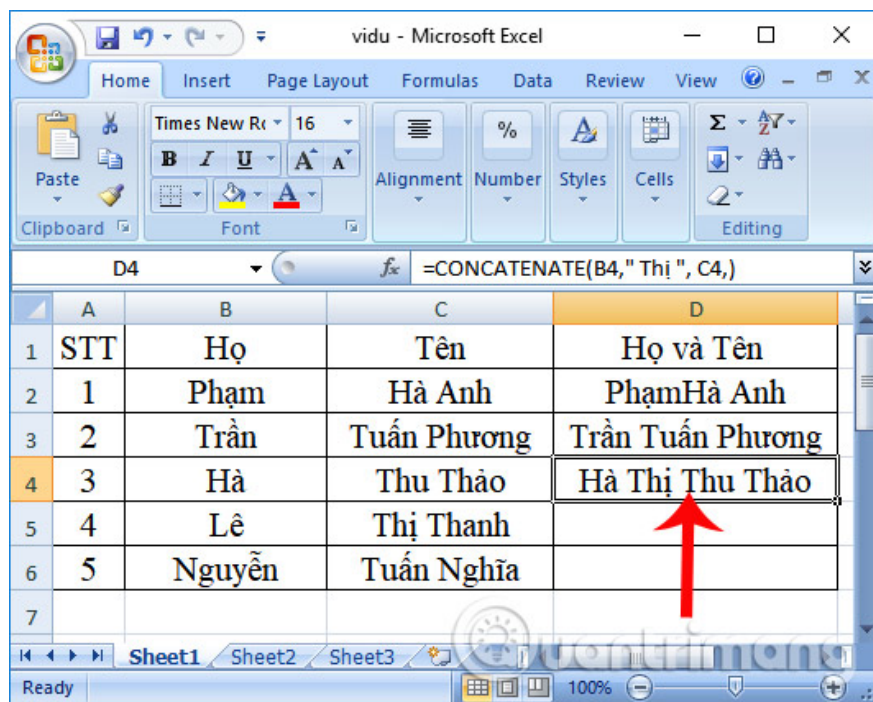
vidu - Microsoft Excel

Home Insert Page Layout Formulas Data Review View

Paste
Clipboard

Times New Ro 16
B I U A A
Font

Alignment Number Styles Cells

Σ
Editing

D4 $f_x$ =CONCATENATE(B4," Thị ", C4,)

| | A | B | C | D |
|---|---|---|---|---|
| 1 | STT | Họ | Tên | Họ và Tên |
| 2 | 1 | Phạm | Hà Anh | PhạmHà Anh |
| 3 | 2 | Trần | Tuấn Phương | Trần Tuấn Phương |
| 4 | 3 | Hà | Thu Thảo | Hà Thị Thu Thảo |
| 5 | 4 | Lê | Thị Thanh | |
| 6 | 5 | Nguyễn | Tuấn Nghĩa | |
| 7 | | | | |

Sheet1 Sheet2 Sheet3

Ready 100%

Quantrimang